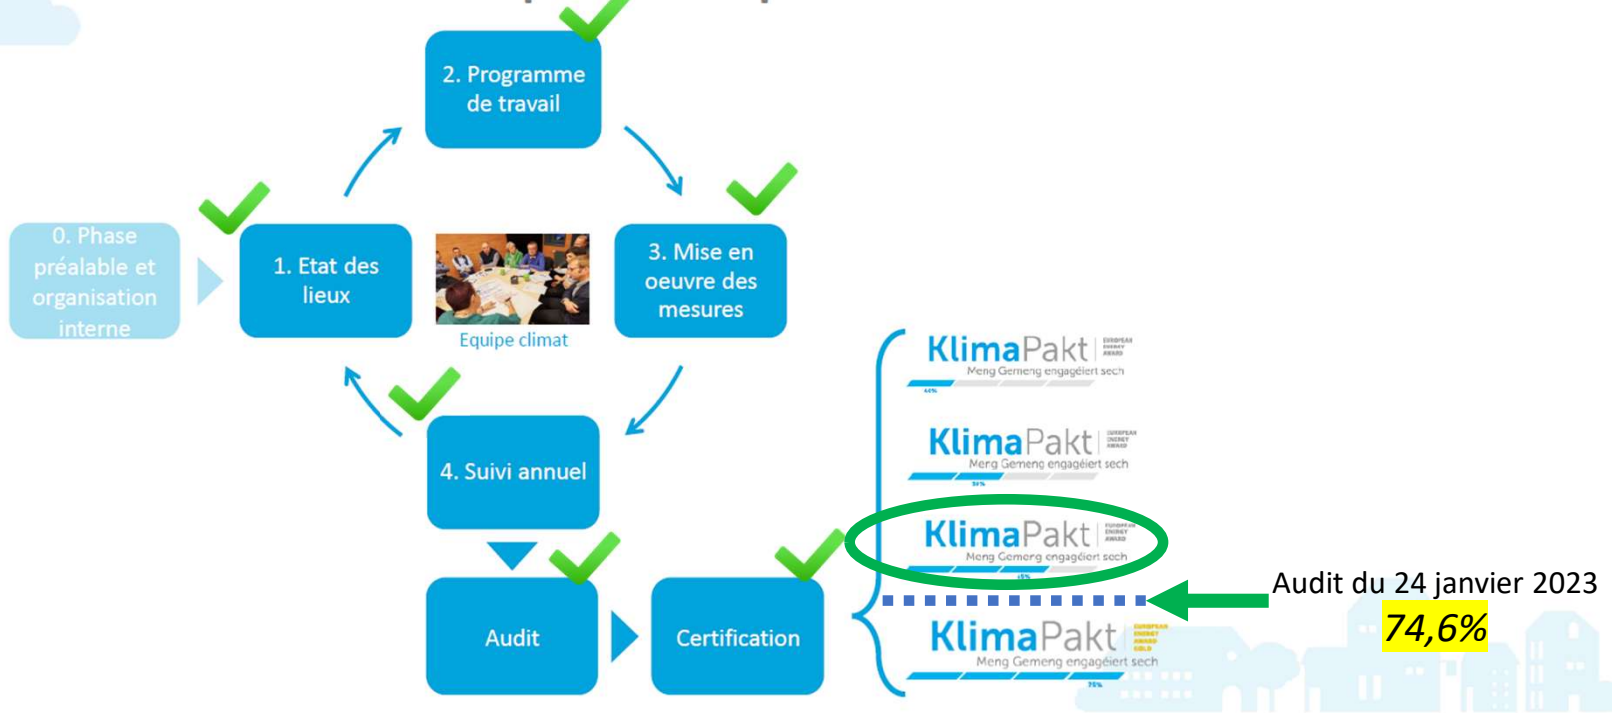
2. Programme de travail

0. Phase préalable et organisation interne

1. Etat des lieux

Equipe climat

3. Mise en oeuvre des mesures

4. Suivi annuel

Audit

Certification

KlimaPakt
Meng Gemeng engagéiert sech
40%

KlimaPakt
Meng Gemeng engagéiert sech
50%

KlimaPakt
Meng Gemeng engagéiert sech
65%

KlimaPakt
Meng Gemeng engagéiert sech
75%

Audit du 24 janvier 2023
74,6%